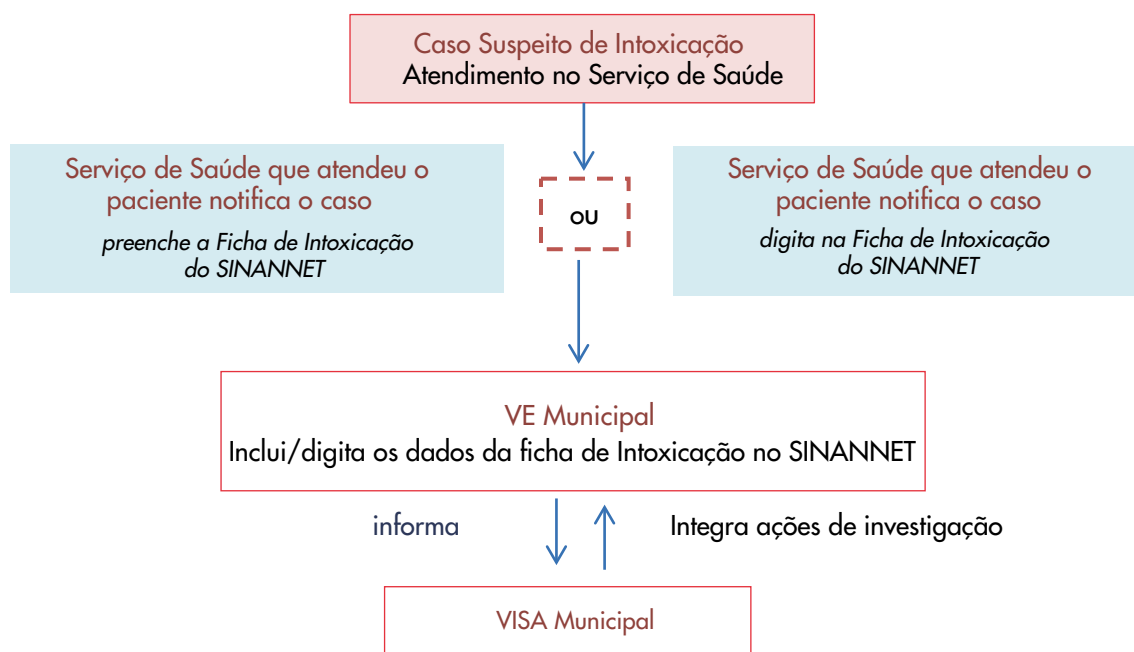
Caso Suspeito de Intoxicação
Atendimento no Serviço de Saúde

Serviço de Saúde que atendeu o paciente notifica o caso
preenche a Ficha de Intoxicação do SINANNET

ou

Serviço de Saúde que atendeu o paciente notifica o caso
digita na Ficha de Intoxicação do SINANNET

VE Municipal
Inclui/digita os dados da ficha de Intoxicação no SINANNET

informa

Integra ações de investigação

VISA Municipal